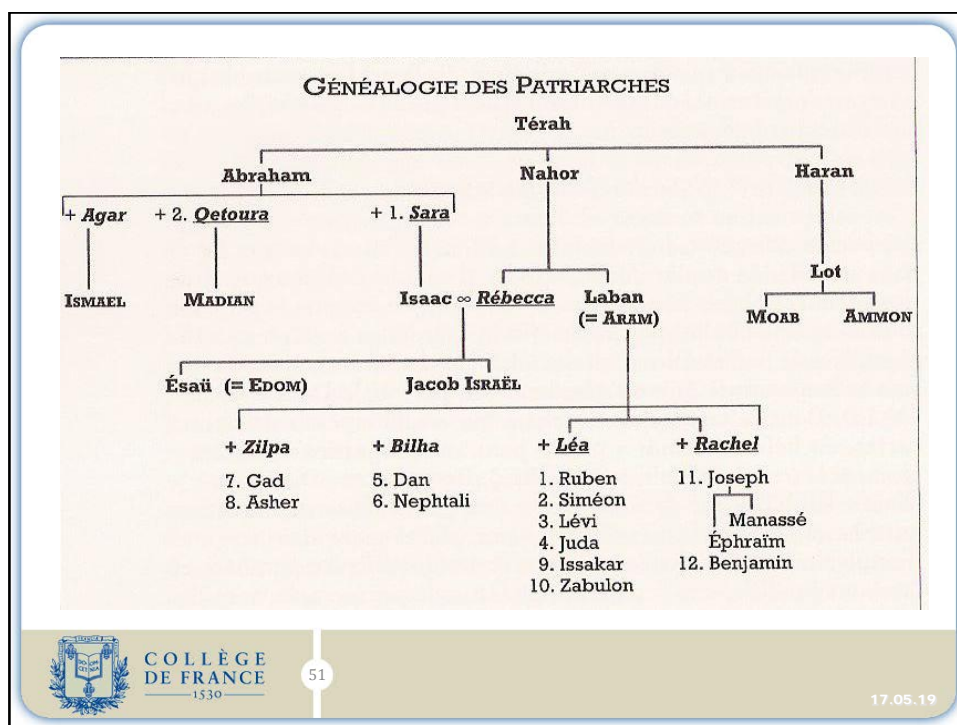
GÉNÉALOGIE DES PATRIARCHES

Térah

Abraham

Nahor

Haran

+ Agar

+ 2. Qetoura

+ 1. Sara

ISMAEL

MADIAN

Isaac ∞ Rébecca

Laban (= ARAM)

Lot

MOAB

AMMON

Ésaü (= EDOM)

Jacob ISRAËL

+ Zilpa

7. Gad
8. Asher

+ Bilha

5. Dan
6. Nephtali

+ Léa

1. Ruben
2. Siméon
3. Lévi
4. Juda
9. Issakar
10. Zabulon

+ Rachel

11. Joseph
Manassé
Éphraïm
12. Benjamin

COLLÈGE DE FRANCE 1530

51

17.05.19